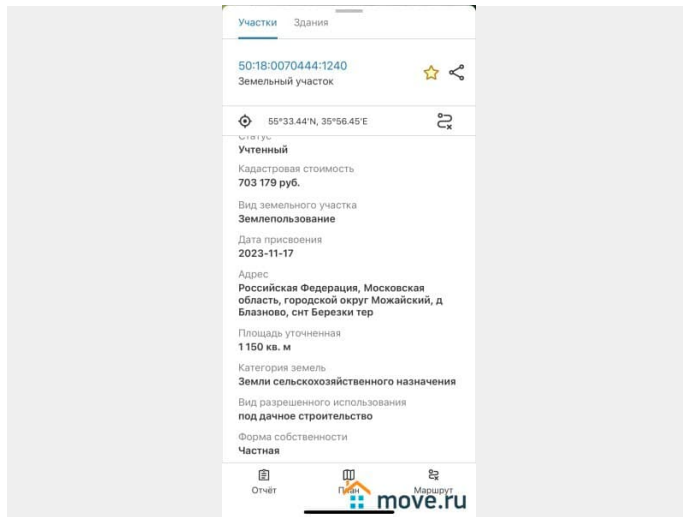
Участки Здания

50:18:0070444:1240
Земельный участок

55°33.44'N, 35°56.45'E

Статус
Учтенный

Кадастровая стоимость
703 179 руб.

Вид земельного участка
Землепользование

Дата присвоения
2023-11-17

Адрес
Российская Федерация, Московская область, городской округ Можайский, д Блазново, снт Березки тер

Площадь уточненная
1 150 кв. м

Категория земель
Земли сельскохозяйственного назначения

Вид разрешенного использования
под дачное строительство

Форма собственности
Частная

Отчёт План Маршрут

move.ru